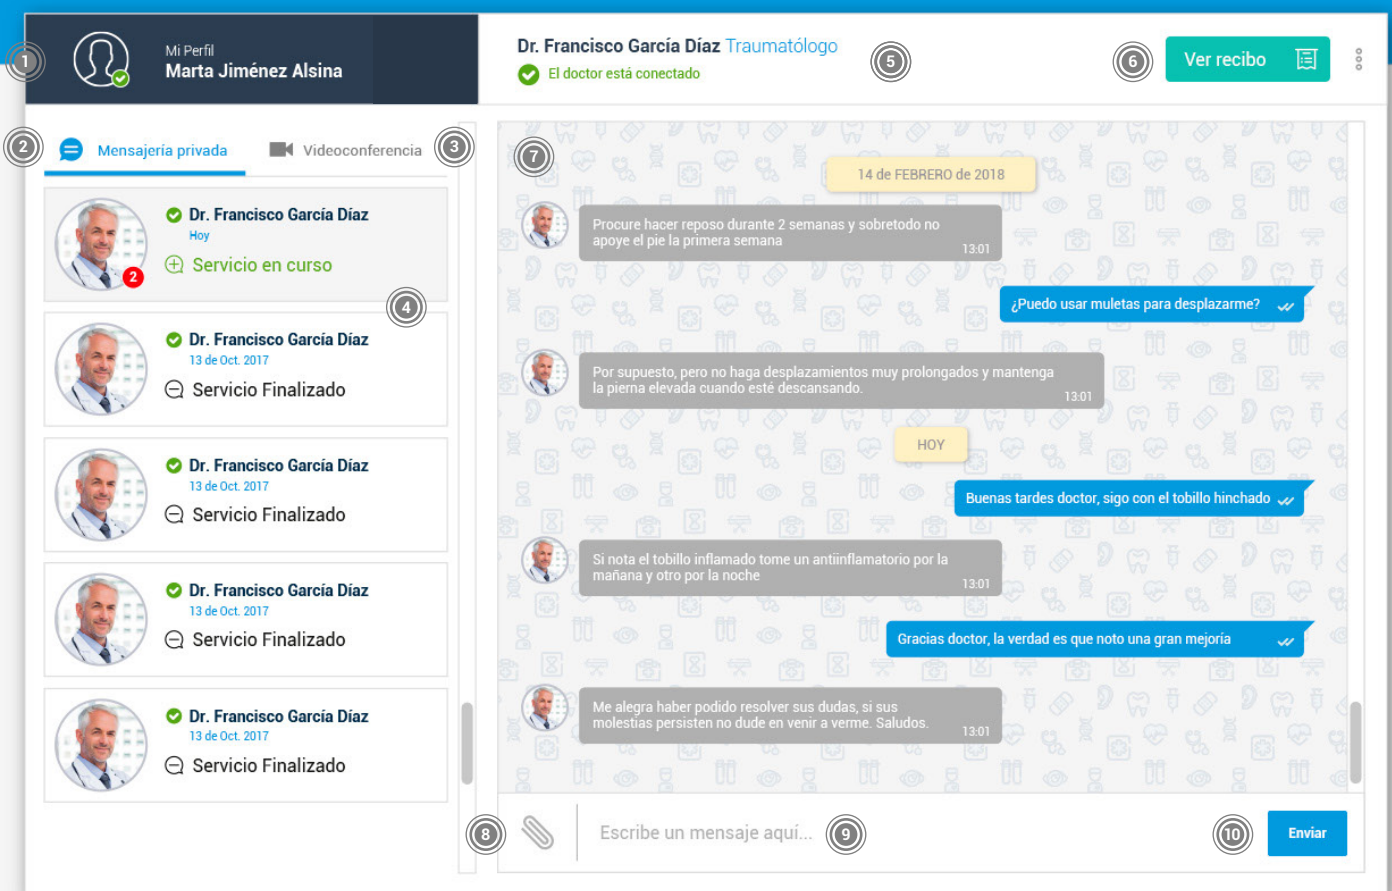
1
Mi Perfil
Marta Jiménez Alsina

Dr. Francisco García Díaz Traumatólogo
El doctor está conectado
5
6
Ver recibo

2
Mensajería privada
Videoconferencia
3

Dr. Francisco García Díaz
Hoy
Servicio en curso
2
4

Dr. Francisco García Díaz
13 de Oct. 2017
Servicio Finalizado

Dr. Francisco García Díaz
13 de Oct. 2017
Servicio Finalizado

Dr. Francisco García Díaz
13 de Oct. 2017
Servicio Finalizado

Dr. Francisco García Díaz
13 de Oct. 2017
Servicio Finalizado

7
14 de FEBRERO de 2018

Procure hacer reposo durante 2 semanas y sobretodo no apoye el pie la primera semana 13:01

¿Puedo usar muletas para desplazarme?

Por supuesto, pero no haga desplazamientos muy prolongados y mantenga la pierna elevada cuando esté descansando. 13:01

HOY

Buenas tardes doctor, sigo con el tobillo hinchado

Si nota el tobillo inflamado tome un antiinflamatorio por la mañana y otro por la noche 13:01

Gracias doctor, la verdad es que noto una gran mejoría

Me alegra haber podido resolver sus dudas, si sus molestias persisten no dude en venir a verme. Saludos. 13:01

8
Escribe un mensaje aquí...
9
10
Enviar